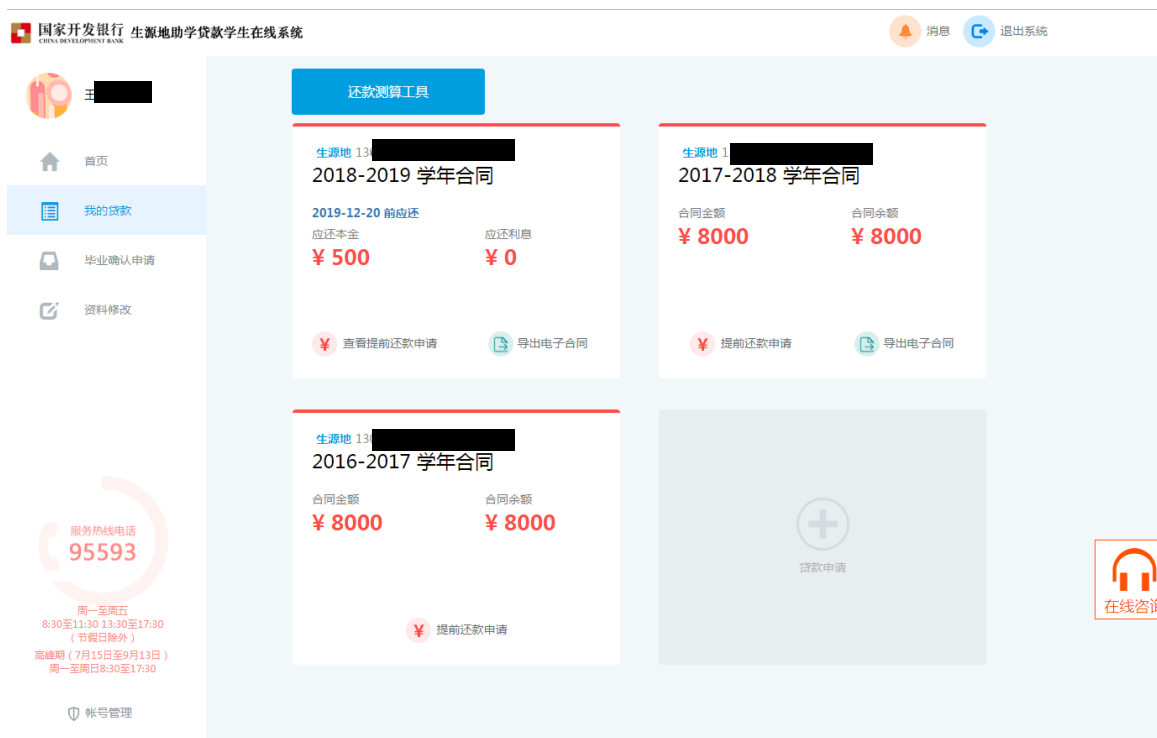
国家开发银行 CHINA DEVELOPMENT BANK 生源地助学贷款学生在线系统

消息 退出系统

王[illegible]

首页

我的贷款

毕业确认申请

资料修改

服务热线电话
95593
周一至周五
8:30至11:30 13:30至17:30
（节假日除外）
高峰期（7月15日至9月13日）
周一至周日8:30至17:30

帐号管理

还款测算工具

生源地 13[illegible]
2018-2019 学年合同
2019-12-20 前应还
应还本金
¥ 500
应还利息
¥ 0
查看提前还款申请
导出电子合同

生源地 1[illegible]
2017-2018 学年合同
合同金额
¥ 8000
合同余额
¥ 8000
提前还款申请
导出电子合同

生源地 13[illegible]
2016-2017 学年合同
合同金额
¥ 8000
合同余额
¥ 8000
提前还款申请

贷款申请

在线咨询